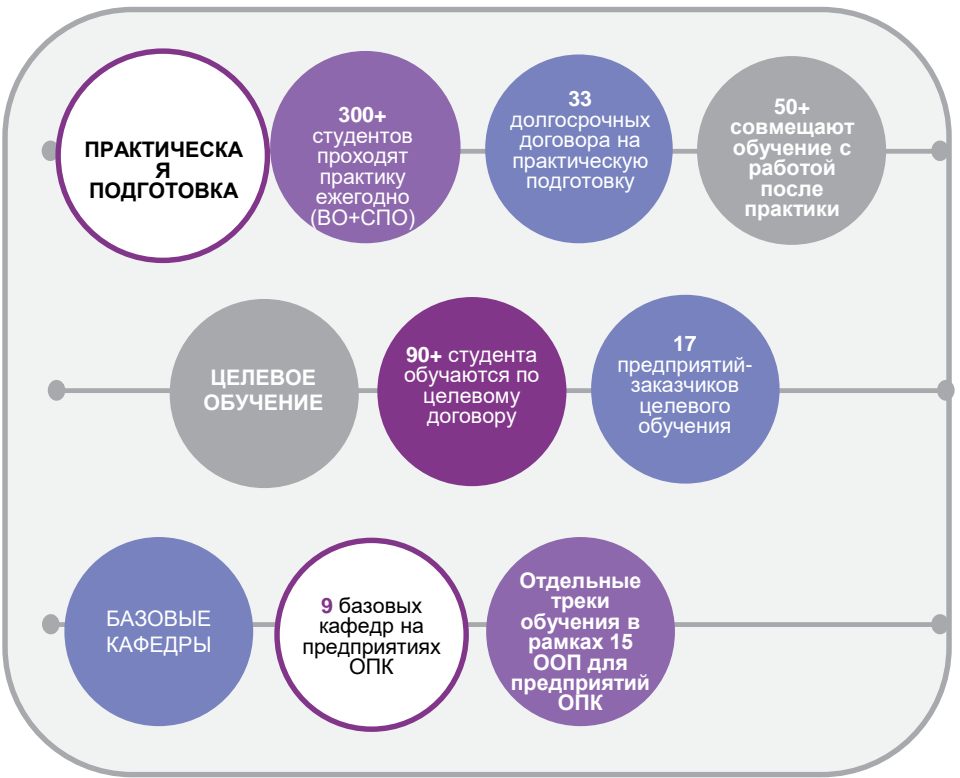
ПРАКТИЧЕСКА Я ПОДГОТОВКА

300+ студентов проходят практику ежегодно (ВО+СПО)

33 долгосрочных договора на практическую подготовку

50+ совмещают обучение с работой после практики

ЦЕЛЕВОЕ ОБУЧЕНИЕ

90+ студента обучаются по целевому договору

17 предприятий-заказчиков целевого обучения

БАЗОВЫЕ КАФЕДРЫ

9 базовых кафедр на предприятиях ОПК

Отдельные треки обучения в рамках 15 ООП для предприятий ОПК